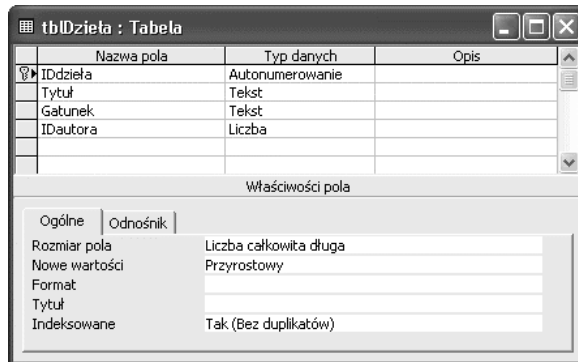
tblDzieła : Tabela

| Nazwa pola | Typ danych | Opis |
|---|---|---|
| IDdzieła | Autonumerowanie | |
| Tytuł | Tekst | |
| Gatunek | Tekst | |
| IDautora | Liczba | |

Właściwości pola

Ogólne | Odnośnik

| | |
|---|---|
| Rozmiar pola | Liczba całkowita długa |
| Nowe wartości | Przyrostowy |
| Format | |
| Tytuł | |
| Indeksowane | Tak (Bez duplikatów) |